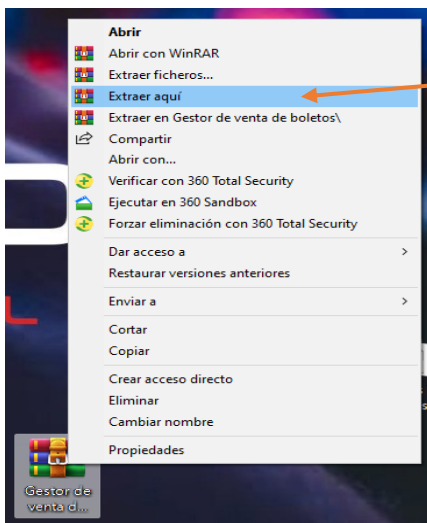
Abrir
Abrir con WinRAR
Extraer ficheros...
Extraer aquí
Extraer en Gestor de venta de boletos\
Compartir
Abrir con...
Verificar con 360 Total Security
Ejecutar en 360 Sandbox
Forzar eliminación con 360 Total Security
Dar acceso a
Restaurar versiones anteriores
Enviar a
Cortar
Copiar
Crear acceso directo
Eliminar
Cambiar nombre
Propiedades

Gestor de venta d...